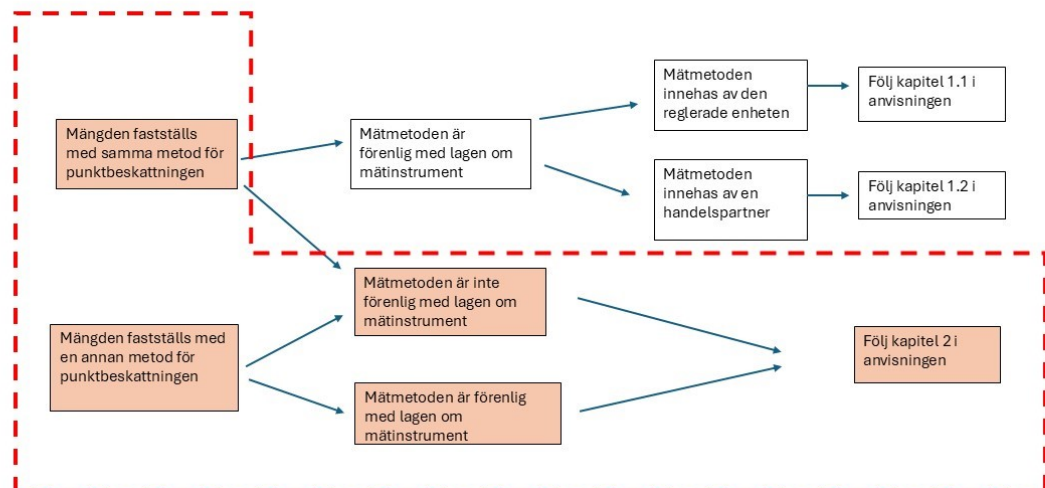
Mängden fastställs med samma metod för punktbeskattningen

Mätmetoden är förenlig med lagen om mätinstrument

Mätmetoden innehas av den reglerade enheten

Följ kapitel 1.1 i anvisningen

Mätmetoden innehas av en handelspartner

Följ kapitel 1.2 i anvisningen

Mätmetoden är inte förenlig med lagen om mätinstrument

Mängden fastställs med en annan metod för punktbeskattningen

Mätmetoden är förenlig med lagen om mätinstrument

Följ kapitel 2 i anvisningen